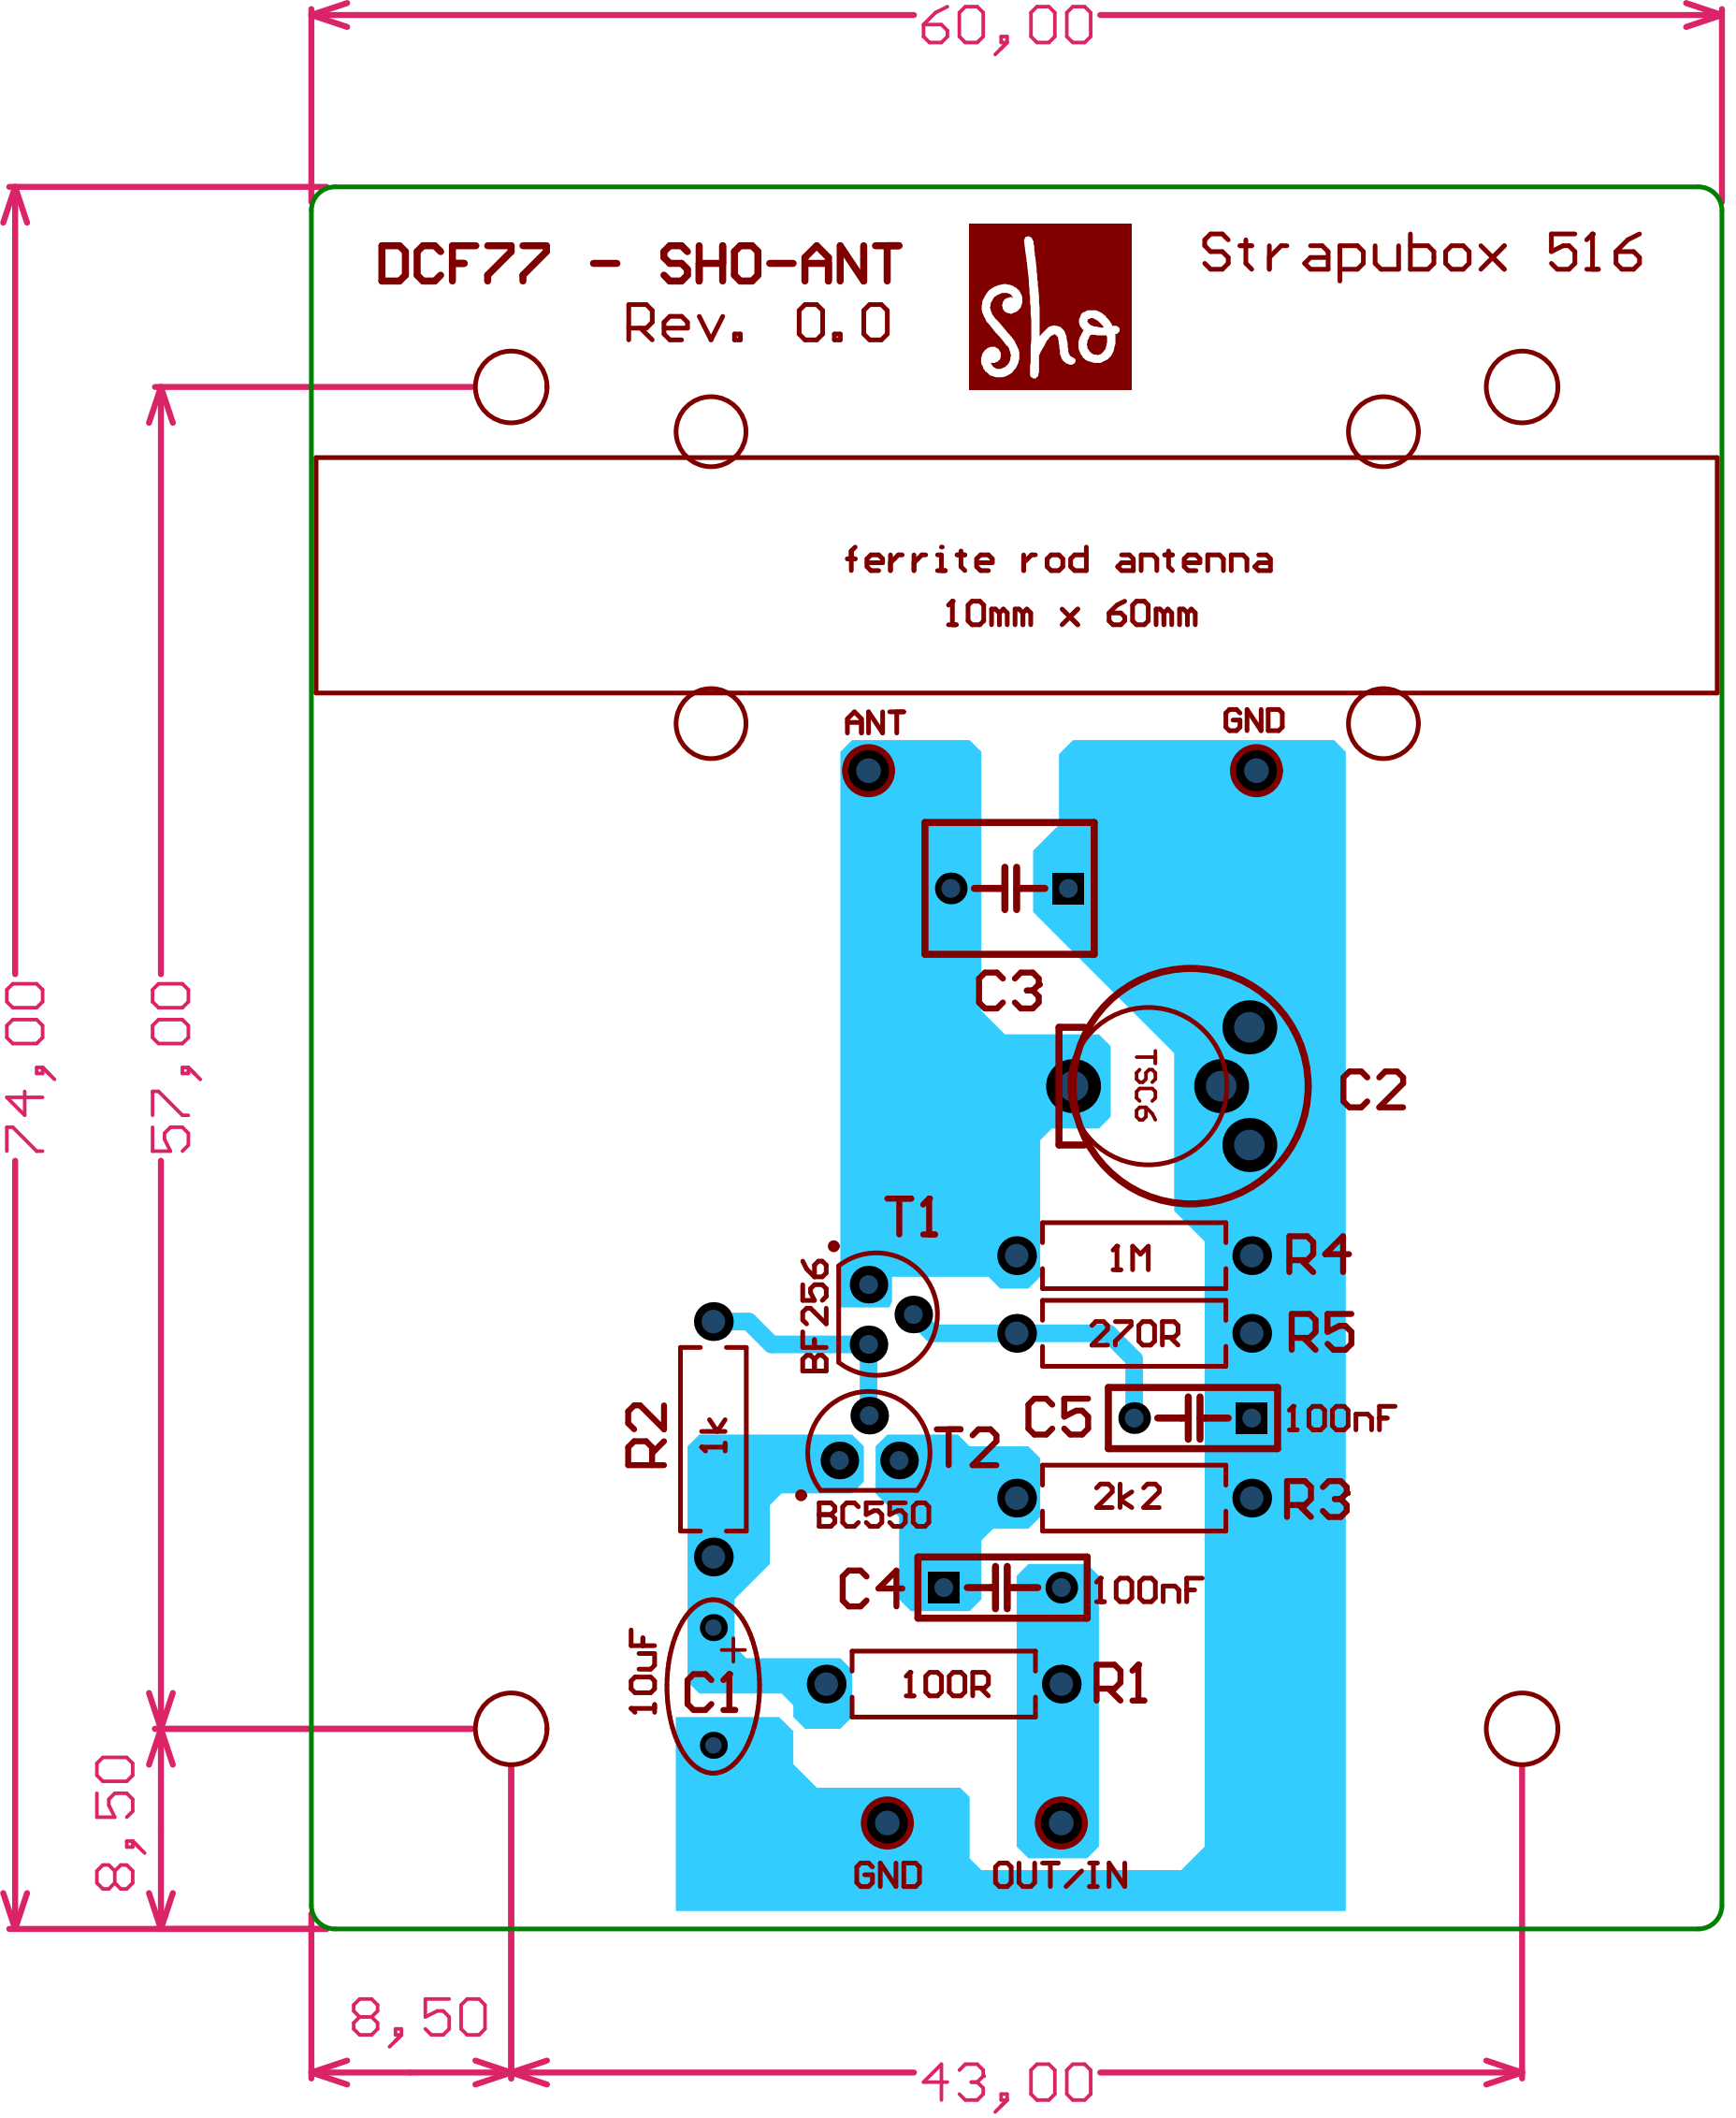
60,00

DCF77 - SHO-ANT
Rev. 0.0

Sho

Strapubox 516

ferrite rod antenna
10mm x 60mm

74,00

57,00

ANT

GND

C3

TSC6

C2

T1

BF256

1M

R4

270R

R5

R2

1k

T2

C5

100nF

BC550

2k2

R3

C4

100nF

10uF

C1

100R

R1

8,50

GND

OUT/IN

8,50

43,00